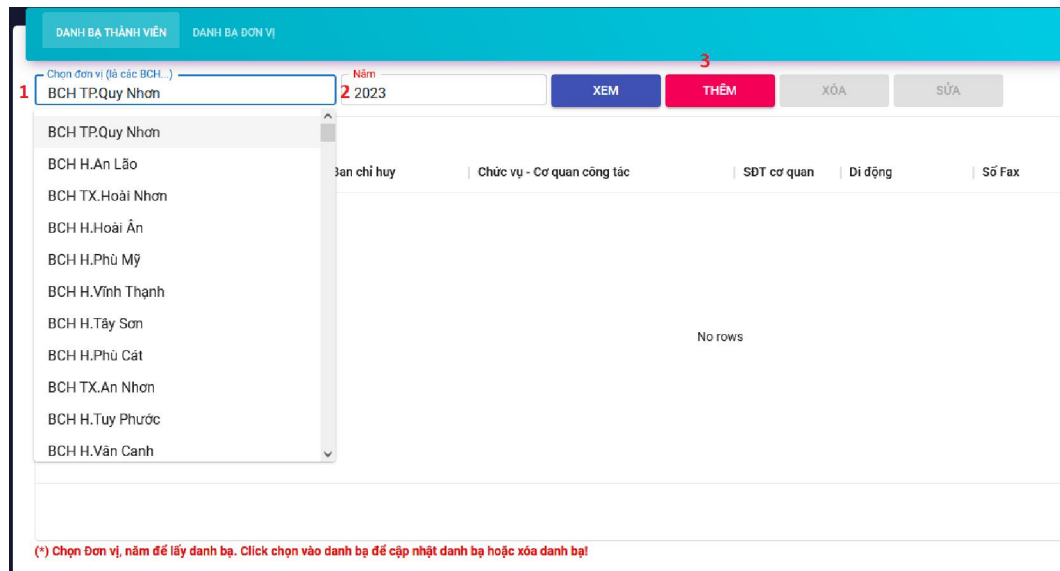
DANH BẠ THÀNH VIÊN DANH BẠ ĐƠN VỊ

Chọn đơn vị (là các BCH...)
1 BCH TP.Quy Nhơn
Năm
2 2023
XEM
3
THÊM
XÓA
SỬA

BCH TP.Quy Nhơn
BCH H.An Lão
BCH TX.Hoài Nhơn
BCH H.Hoài Ân
BCH H.Phù Mỹ
BCH H.Vĩnh Thạnh
BCH H.Tây Sơn
BCH H.Phù Cát
BCH TX.An Nhơn
BCH H.Tuy Phước
BCH H.Vân Canh

| Ban chỉ huy | Chức vụ - Cơ quan công tác | SĐT cơ quan | Di động | Số Fax |
|---|---|---|---|---|

No rows

(*) Chọn Đơn vị, năm để lấy danh bạ. Click chọn vào danh bạ để cập nhật danh bạ hoặc xóa danh bạ!